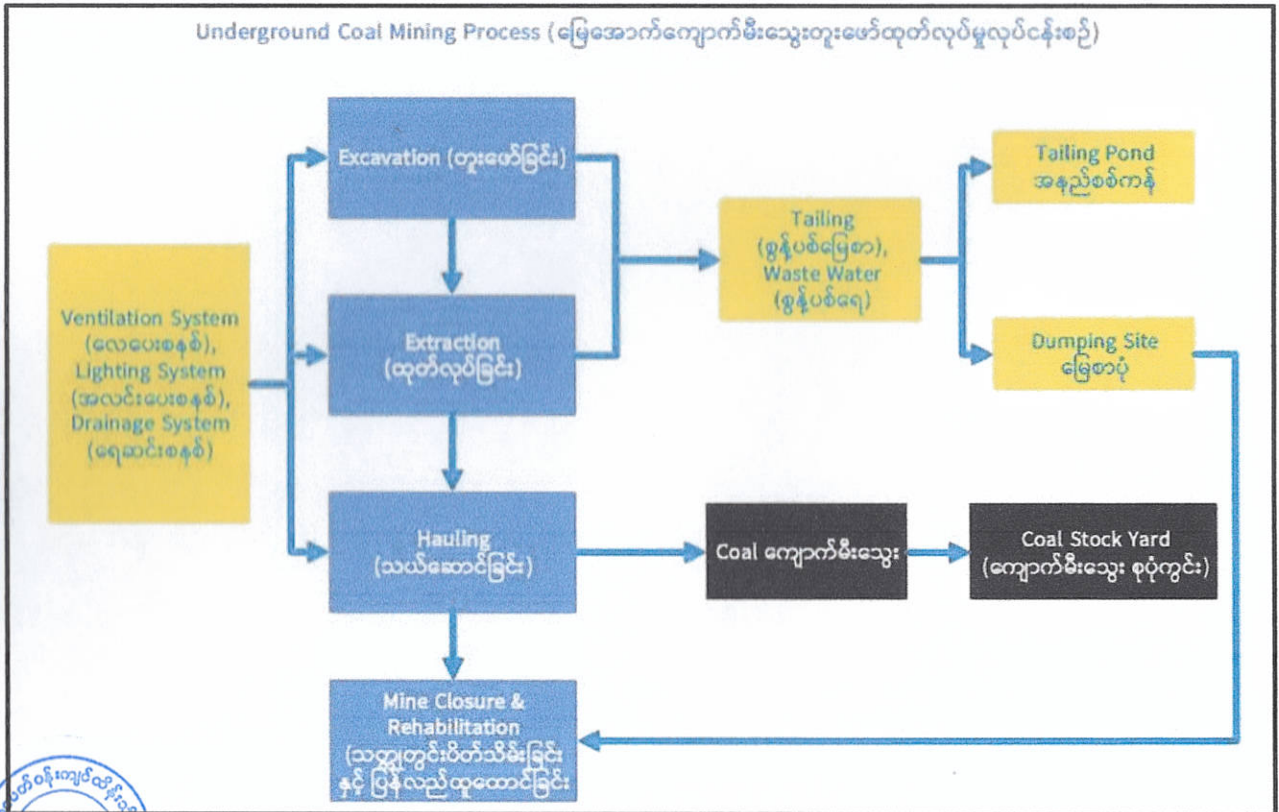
Underground Coal Mining Process (မြေအောက်ကျောက်မီးသွေးတူးဖော်ထုတ်လုပ်မှုလုပ်ငန်းစဉ်)

Ventilation System (လေပေးစနစ်), Lighting System (အလင်းပေးစနစ်), Drainage System (ရေဆင်းစနစ်)

Excavation (တူးဖော်ခြင်း)

Extraction (ထုတ်လုပ်ခြင်း)

Hauling (သယ်ဆောင်ခြင်း)

Mine Closure & Rehabilitation (သတ္တုတွင်းပိတ်သိမ်းခြင်းနှင့် ပြန်လည်ထူထောင်ခြင်း

Tailing (စွန့်ပစ်မြေစာ), Waste Water (စွန့်ပစ်ရေ)

Tailing Pond အနည်စစ်ကန်

Dumping Site မြေစာပုံ

Coal ကျောက်မီးသွေး

Coal Stock Yard (ကျောက်မီးသွေး စုပုံကွင်း)

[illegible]